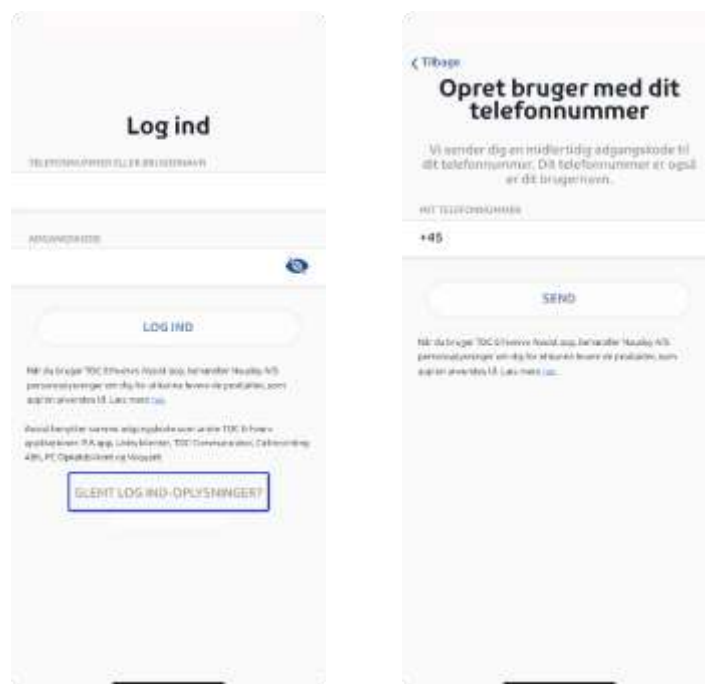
Log ind

TELEFONNUMMER ELLER BRUGERNAVN

ADGANGSKODE

LOG IND

Når du bruger TDC Erhverv Assist app, behandler Nuuday A/S personoplysninger om dig for at kunne levere de ydelser, som app'en anvendes til. Læs mere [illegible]

Assist benytter samme adgangskode som andre TDC Erhverv applikationer: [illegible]

GLEMT LOG IND-OPLYSNINGER?

‹ Tilbage

Opret bruger med dit telefonnummer

Vi sender dig en midlertidig adgangskode til dit telefonnummer. Dit telefonnummer er også er dit brugernavn.

MIT TELEFONNUMMER

+45

SEND

Når du bruger TDC Erhverv Assist app, behandler Nuuday A/S personoplysninger om dig for at kunne levere de ydelser, som app'en anvendes til. Læs mere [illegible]